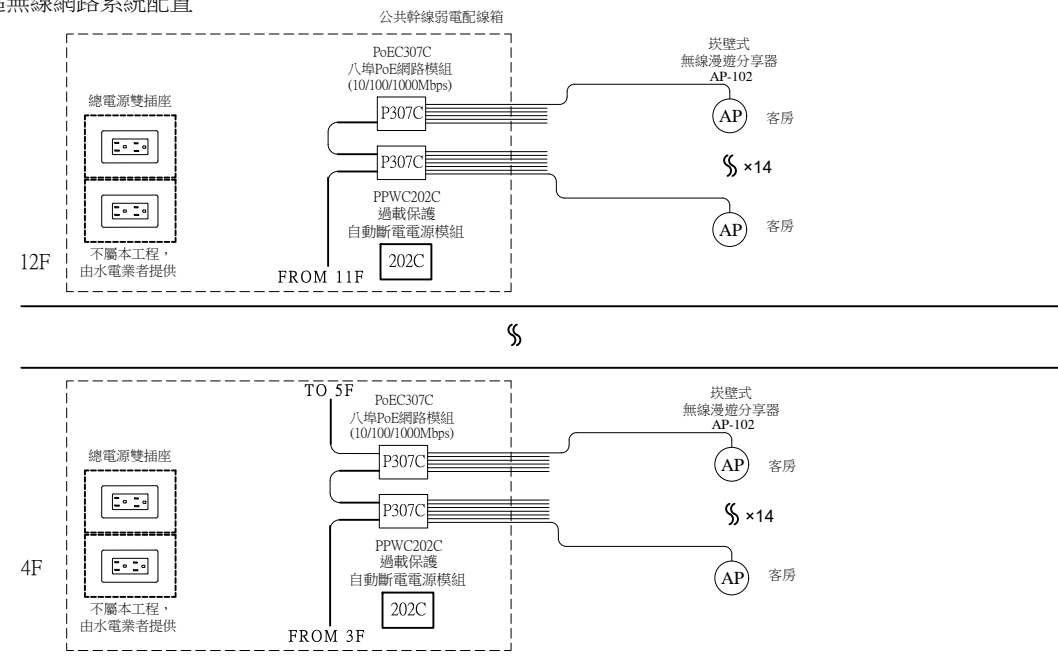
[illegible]無線網路系統配置

公共幹線弱電配線箱

PoEC307C
八埠PoE網路模組
(10/100/1000Mbps)

崁壁式
無線漫遊分享器
AP-102

總電源雙插座

P307C

AP 客房

P307C

×14

PPWC202C
過載保護
自動斷電電源模組

AP 客房

不屬本工程，
由水電業者提供

12F

FROM 11F

202C

TO 5F

PoEC307C
八埠PoE網路模組
(10/100/1000Mbps)

崁壁式
無線漫遊分享器
AP-102

總電源雙插座

P307C

AP 客房

P307C

×14

PPWC202C
過載保護
自動斷電電源模組

4F

AP 客房

不屬本工程，
由水電業者提供

202C

FROM 3F